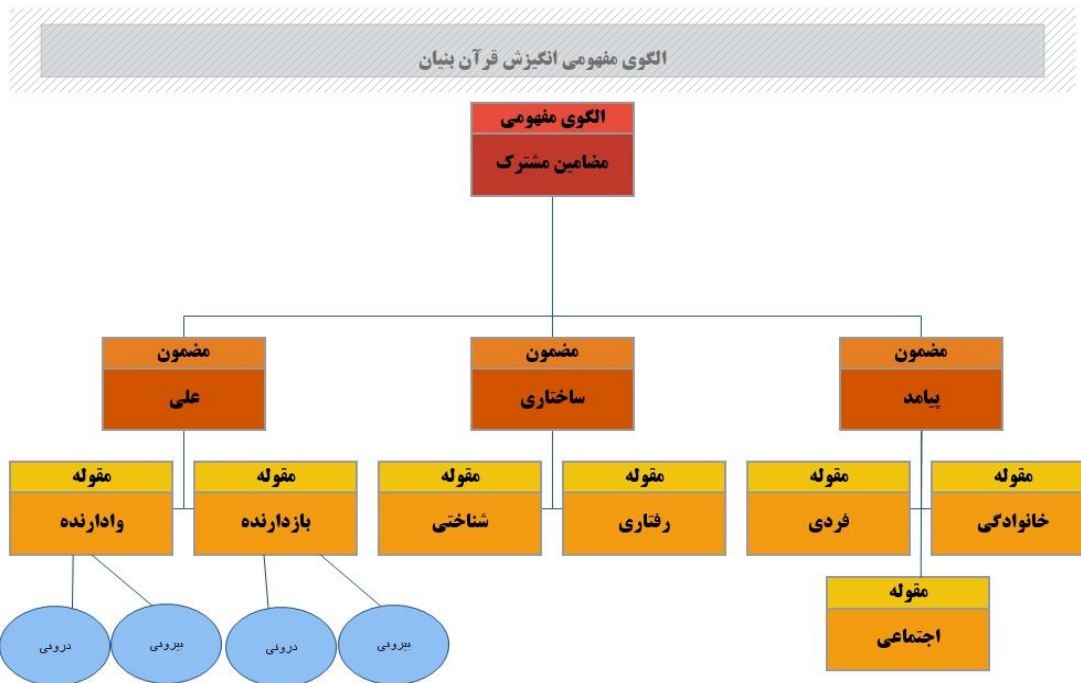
الگوی مفهومی انگیزش قرآن بنیان

الگوی مفهومی
مضامین مشترک

مضمون
پیامد

مضمون
ساختاری

مضمون
علی

مقوله
خانوادگی

مقوله
فردی

مقوله
رفتاری

مقوله
شناختی

مقوله
بازدارنده

مقوله
وادارنده

مقوله
اجتماعی

بیرونی

درونی

بیرونی

درونی